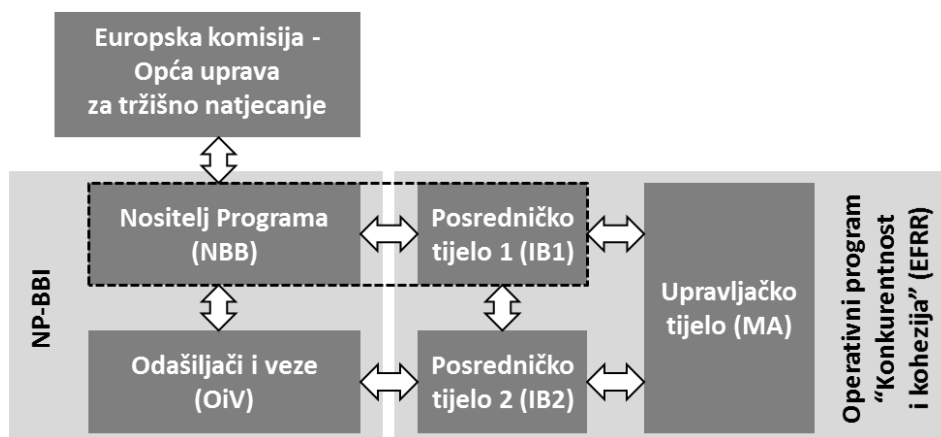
Europska komisija - Opća uprava za tržišno natjecanje

NP-BBI

Nositelj Programa (NBB)

Posredničko tijelo 1 (IB1)

Upravljačko tijelo (MA)

Odašiljači i veze (OiV)

Posredničko tijelo 2 (IB2)

Operativni program "Konkurentnost i kohezija" (EFRR)